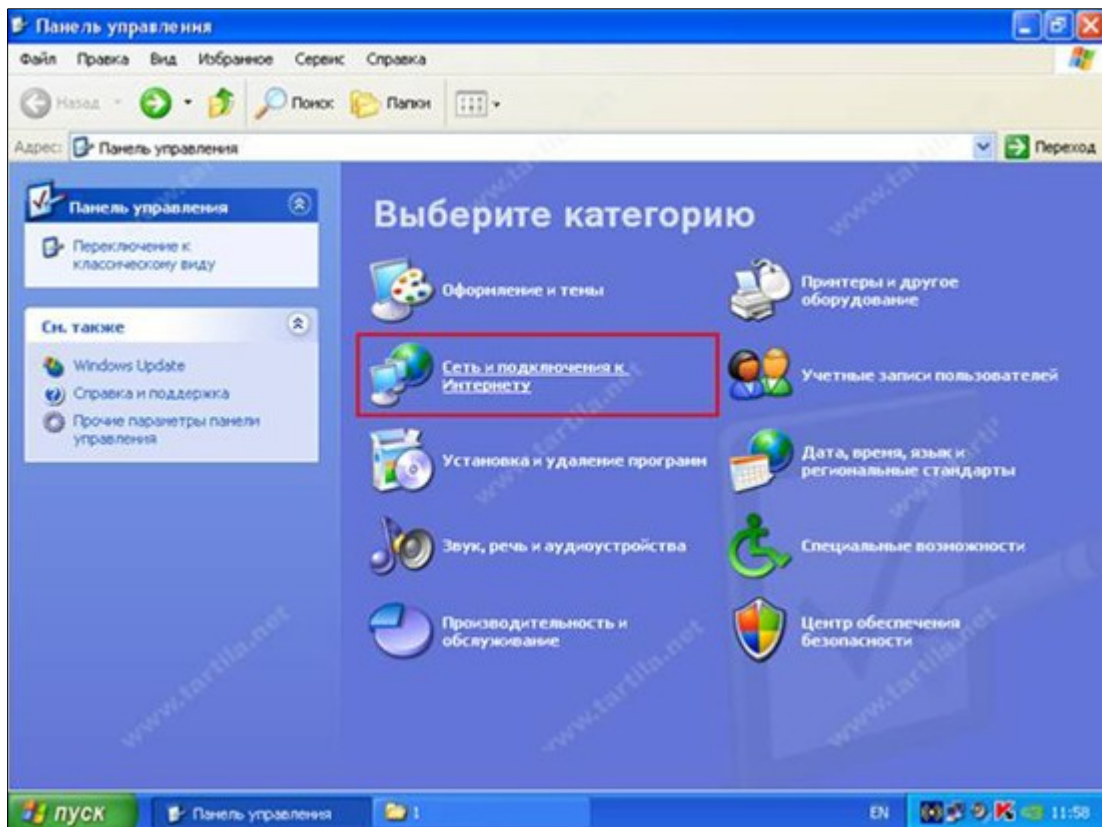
Панель управления

Файл Правка Вид Избранное Сервис Справка

Назад Поиск Папки

Адрес: Панель управления

Переход

Панель управления

Переключение к классическому виду

См. также

Windows Update

Справка и поддержка

Прочие параметры панели управления

Выберите категорию

Оформление и темы

Принтеры и другое оборудование

Сеть и подключения к Интернету

Учетные записи пользователей

Установка и удаление программ

Дата, время, язык и региональные стандарты

Звук, речь и аудиоустройства

Специальные возможности

Производительность и обслуживание

Центр обеспечения безопасности

www.tartila.net

пуск

Панель управления

1

EN

11:58